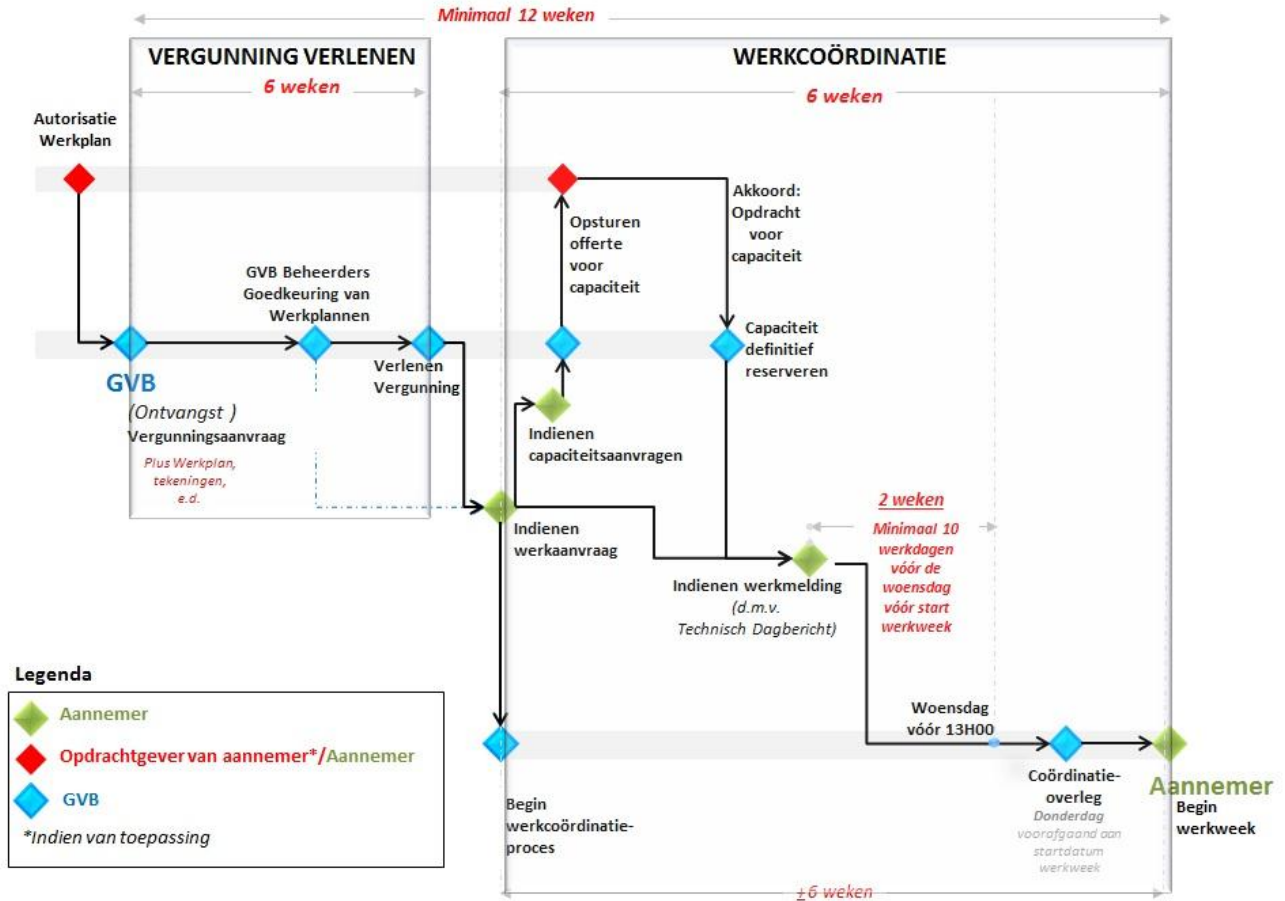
Minimaal 12 weken

VERGUNNING VERLENEN

6 weken

WERKCOÖRDINATIE

6 weken

Autorisatie Werkplan

Opsturen offerte voor capaciteit

Akkoord: Opdracht voor capaciteit

GVB Beheerders Goedkeuring van Werkplannen

Capaciteit definitief reserveren

GVB

Verlenen Vergunning

(Ontvangst ) Vergunningsaanvraag

Plus Werkplan, tekeningen, e.d.

Indienen capaciteitsaanvragen

2 weken

Indienen werkaanvraag

Minimaal 10 werkdagen vóór de woensdag vóór start werkweek

Indienen werkmelding (d.m.v. Technisch Dagbericht)

Legenda

Aannemer

Opdrachtgever van aannemer*/Aannemer

GVB

*Indien van toepassing

Woensdag vóór 13H00

Begin werkcoördinatie-proces

Coördinatie-overleg

Donderdag voorafgaand aan startdatum werkweek

Aannemer

Begin werkweek

$\pm$6 weken